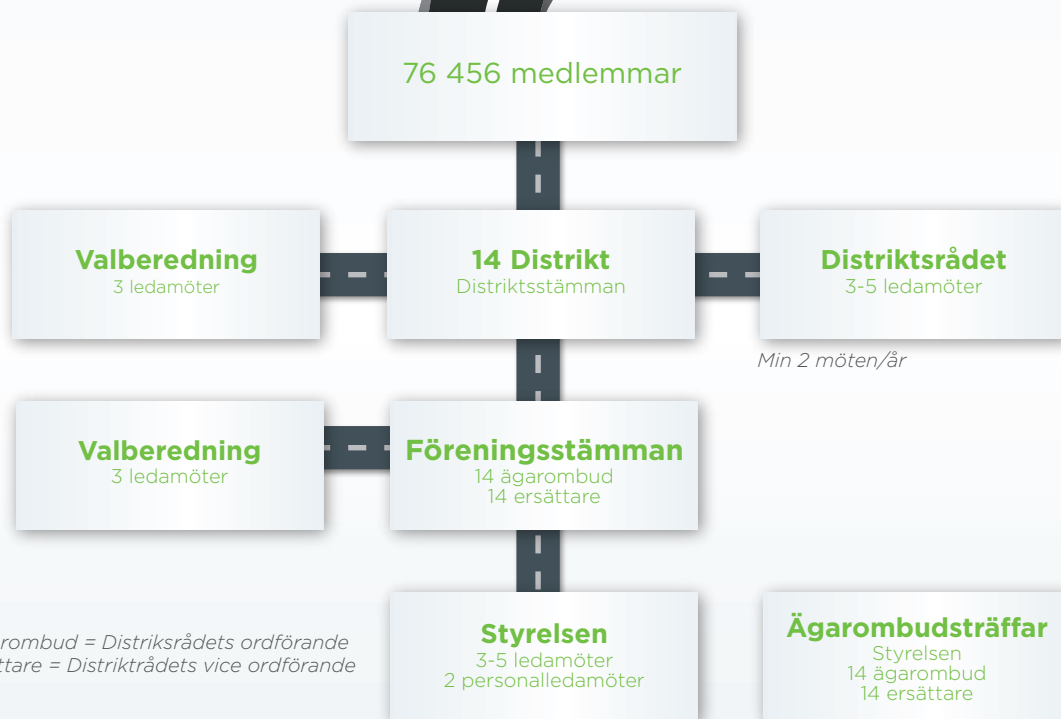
76 456 medlemmar

Valberedning
3 ledamöter

14 Distrikt
Distriktsstämman

Distriktsrådet
3-5 ledamöter

Min 2 möten/år

Valberedning
3 ledamöter

Föreningsstämman
14 ägarombud
14 ersättare

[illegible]rombud = Distriksrådets ordförande
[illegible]ttare = Distriktrådets vice ordförande

Styrelsen
3-5 ledamöter
2 personalledamöter

Ägarombudsträffar
Styrelsen
14 ägarombud
14 ersättare